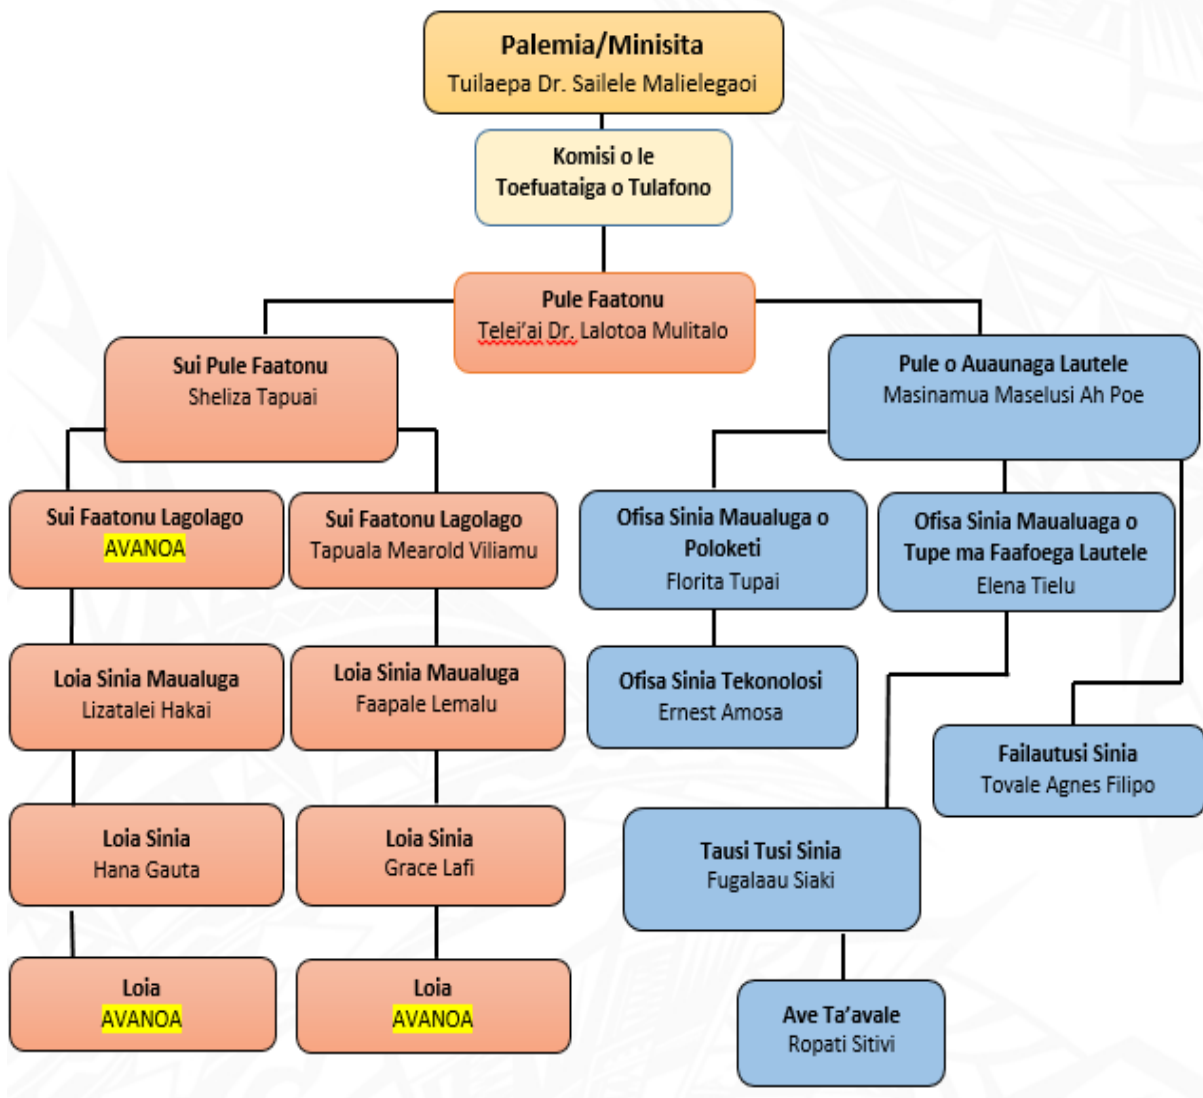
Palemia/Minisita
Tuilaepa Dr. Sailele Malielegaoi

Komisi o le Toefuataiga o Tulafono

Pule Faatonu
Telei'ai Dr. Lalotoa Mulitalo

Sui Pule Faatonu
Sheliza Tapuai

Pule o Auaunaga Lautele
Masinamua Maselusi Ah Poe

Sui Faatonu Lagolago
AVANOA

Sui Faatonu Lagolago
Tapuala Mearold Viliamu

Ofisa Sinia Maualuga o Poloketi
Florita Tupai

Ofisa Sinia Maualuaga o Tupe ma Faafoega Lautele
Elena Tielu

Loia Sinia Maualuga
Lizatalei Hakai

Loia Sinia Maualuga
Faapale Lemalu

Ofisa Sinia Tekonolosi
Ernest Amosa

Failautusi Sinia
Tovale Agnes Filipo

Loia Sinia
Hana Gauta

Loia Sinia
Grace Lafi

Tausi Tusi Sinia
Fugalaau Siaki

Loia
AVANOA

Loia
AVANOA

Ave Ta'avale
Ropati Sitivi